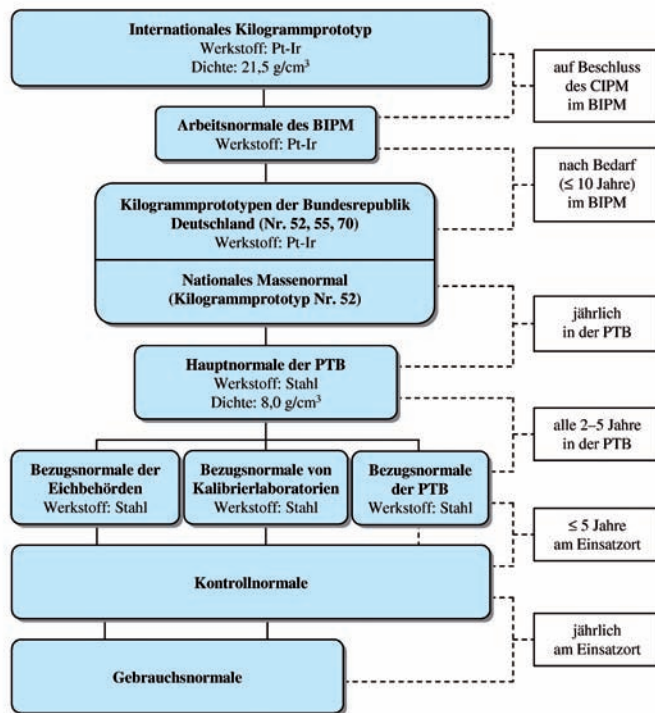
**Internationales Kilogrammprototyp**
Werkstoff: Pt-Ir
Dichte: 21,5 g/cm$^3$

auf Beschluss des CIPM im BIPM

**Arbeitsnormale des BIPM**
Werkstoff: Pt-Ir

nach Bedarf (≤ 10 Jahre) im BIPM

**Kilogrammprototypen der Bundesrepublik Deutschland (Nr. 52, 55, 70)**
Werkstoff: Pt-Ir

**Nationales Massenormal (Kilogrammprototyp Nr. 52)**

jährlich in der PTB

**Hauptnormale der PTB**
Werkstoff: Stahl
Dichte: 8,0 g/cm$^3$

alle 2–5 Jahre in der PTB

**Bezugsnormale der Eichbehörden**
Werkstoff: Stahl

**Bezugsnormale von Kalibrierlaboratorien**
Werkstoff: Stahl

**Bezugsnormale der PTB**
Werkstoff: Stahl

≤ 5 Jahre am Einsatzort

**Kontrollnormale**

jährlich am Einsatzort

**Gebrauchsnormale**